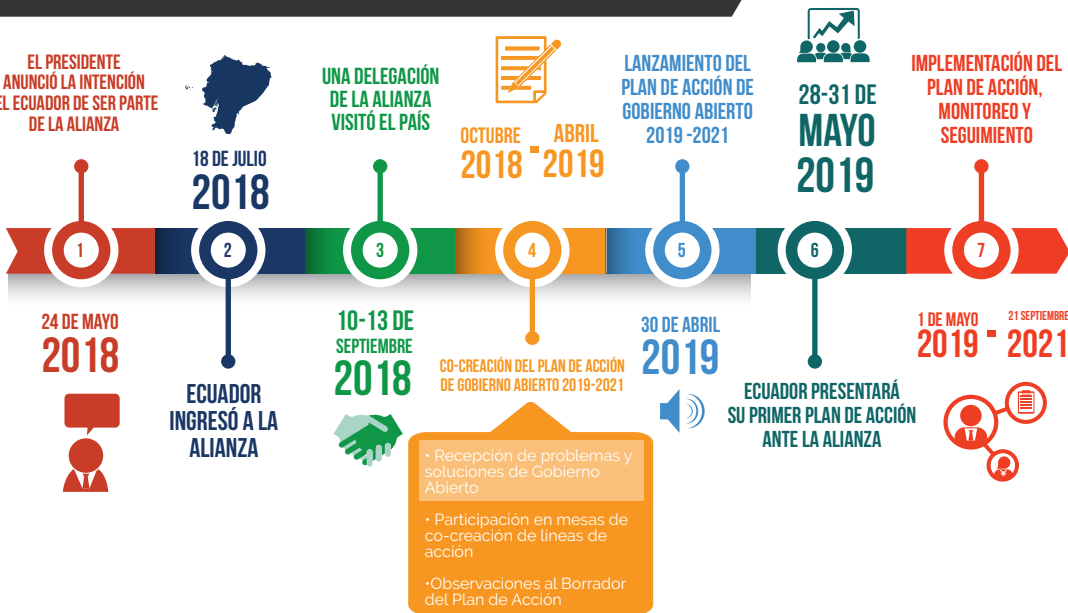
EL PRESIDENTE ANUNCIÓ LA INTENCIÓN EL ECUADOR DE SER PARTE DE LA ALIANZA

18 DE JULIO
2018

UNA DELEGACIÓN DE LA ALIANZA VISITÓ EL PAÍS

OCTUBRE
2018 - ABRIL
2019

LANZAMIENTO DEL PLAN DE ACCIÓN DE GOBIERNO ABIERTO 2019 -2021

28-31 DE
MAYO
2019

IMPLEMENTACIÓN DEL PLAN DE ACCIÓN, MONITOREO Y SEGUIMIENTO

1

2

3

4

5

6

7

24 DE MAYO
2018

ECUADOR INGRESÓ A LA ALIANZA

10-13 DE SEPTIEMBRE
2018

CO-CREACIÓN DEL PLAN DE ACCIÓN DE GOBIERNO ABIERTO 2019-2021

• Recepción de problemas y soluciones de Gobierno Abierto

• Participación en mesas de co-creación de líneas de acción

•Observaciones al Borrador del Plan de Acción

30 DE ABRIL
2019

ECUADOR PRESENTARÁ SU PRIMER PLAN DE ACCIÓN ANTE LA ALIANZA

1 DE MAYO
2019 - 21 SEPTIEMBRE
2021